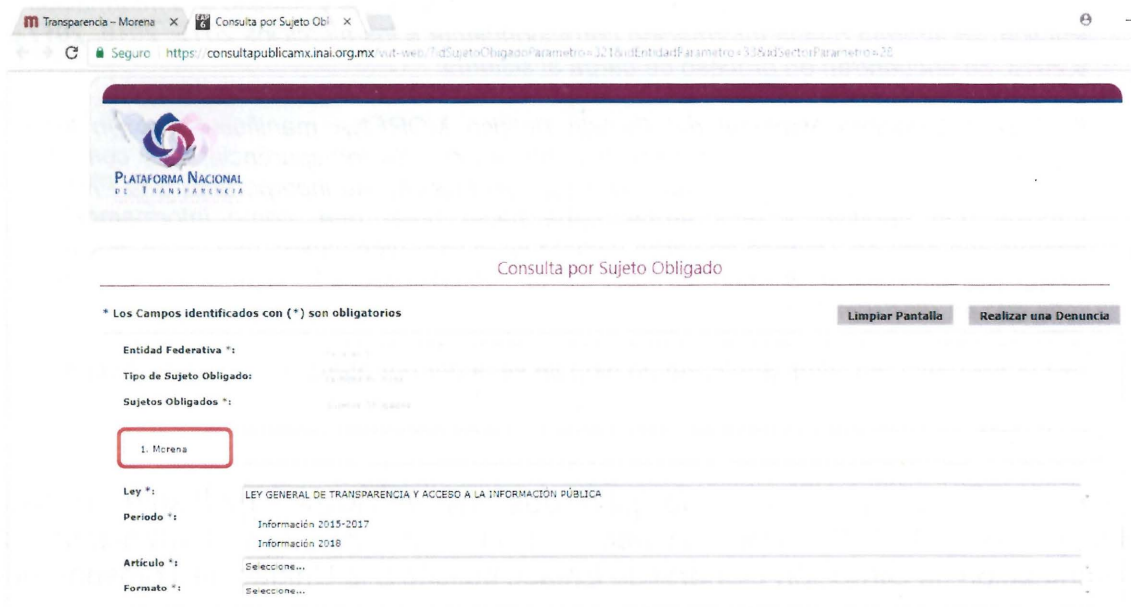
Transparencia – Morena × Consulta por Sujeto Obl ×

Seguro https://consultapublicamx.inai.org.mx/vut-web/?idSujetoObligadoParametro=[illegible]&idEntidadParametro=33&idSectorParametro=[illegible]

Plataforma Nacional de Transparencia

Consulta por Sujeto Obligado

* Los Campos identificados con (*) son obligatorios

Limpiar Pantalla

Realizar una Denuncia

Entidad Federativa *:

Tipo de Sujeto Obligado:

Sujetos Obligados *:

1. Morena

Ley *:

LEY GENERAL DE TRANSPARENCIA Y ACCESO A LA INFORMACIÓN PÚBLICA

Periodo *:

Información 2015-2017

Información 2018

Artículo *:

Seleccione...

Formato *:

Seleccione...